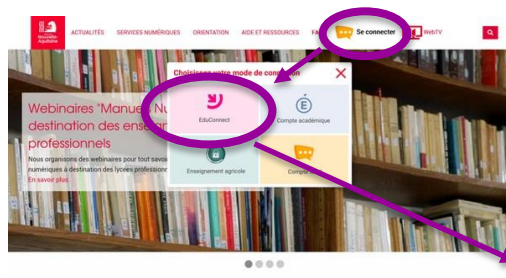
Nouvelle-Aquitaine

ACTUALITÉS SERVICES NUMÉRIQUES ORIENTATION AIDE ET RESSOURCES FA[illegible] Se connecter WebTV

Choisissez votre mode de con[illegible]ion

EduConnect

Compte académique

Enseignement agricole

Compte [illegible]

Webinaires "Manuels Nu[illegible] destination des ense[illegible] professionnels

Nous organisons des webinaires pour tout savo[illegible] numériques à destination des lycées professionn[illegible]

En savoir plus